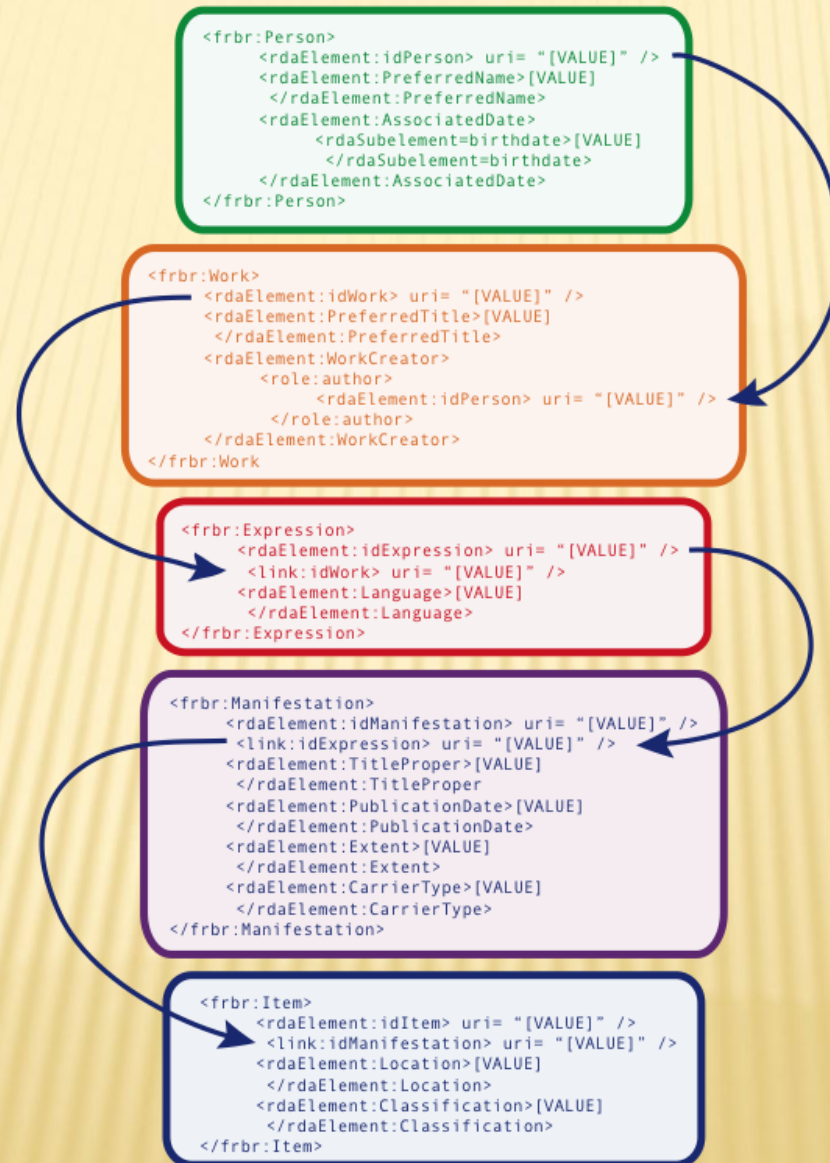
<frbr:Person>
<rdaElement:idPerson> uri= “[VALUE]” />
<rdaElement:PreferredName>[VALUE]
</rdaElement:PreferredName>
<rdaElement:AssociatedDate>
<rdaSubelement=birthdate>[VALUE]
</rdaSubelement=birthdate>
</rdaElement:AssociatedDate>
</frbr:Person>

<frbr:Work>
<rdaElement:idWork> uri= “[VALUE]” />
<rdaElement:PreferredTitle>[VALUE]
</rdaElement:PreferredTitle>
<rdaElement:WorkCreator>
<role:author>
<rdaElement:idPerson> uri= “[VALUE]” />
</role:author>
</rdaElement:WorkCreator>
</frbr:Work

<frbr:Expression>
<rdaElement:idExpression> uri= “[VALUE]” />
<link:idWork> uri= “[VALUE]” />
<rdaElement:Language>[VALUE]
</rdaElement:Language>
</frbr:Expression>

<frbr:Manifestation>
<rdaElement:idManifestation> uri= “[VALUE]” />
<link:idExpression> uri= “[VALUE]” />
<rdaElement:TitleProper>[VALUE]
</rdaElement:TitleProper
<rdaElement:PublicationDate>[VALUE]
</rdaElement:PublicationDate>
<rdaElement:Extent>[VALUE]
</rdaElement:Extent>
<rdaElement:CarrierType>[VALUE]
</rdaElement:CarrierType>
</frbr:Manifestation>

<frbr:Item>
<rdaElement:idItem> uri= “[VALUE]” />
<link:idManifestation> uri= “[VALUE]” />
<rdaElement:Location>[VALUE]
</rdaElement:Location>
<rdaElement:Classification>[VALUE]
</rdaElement:Classification>
</frbr:Item>